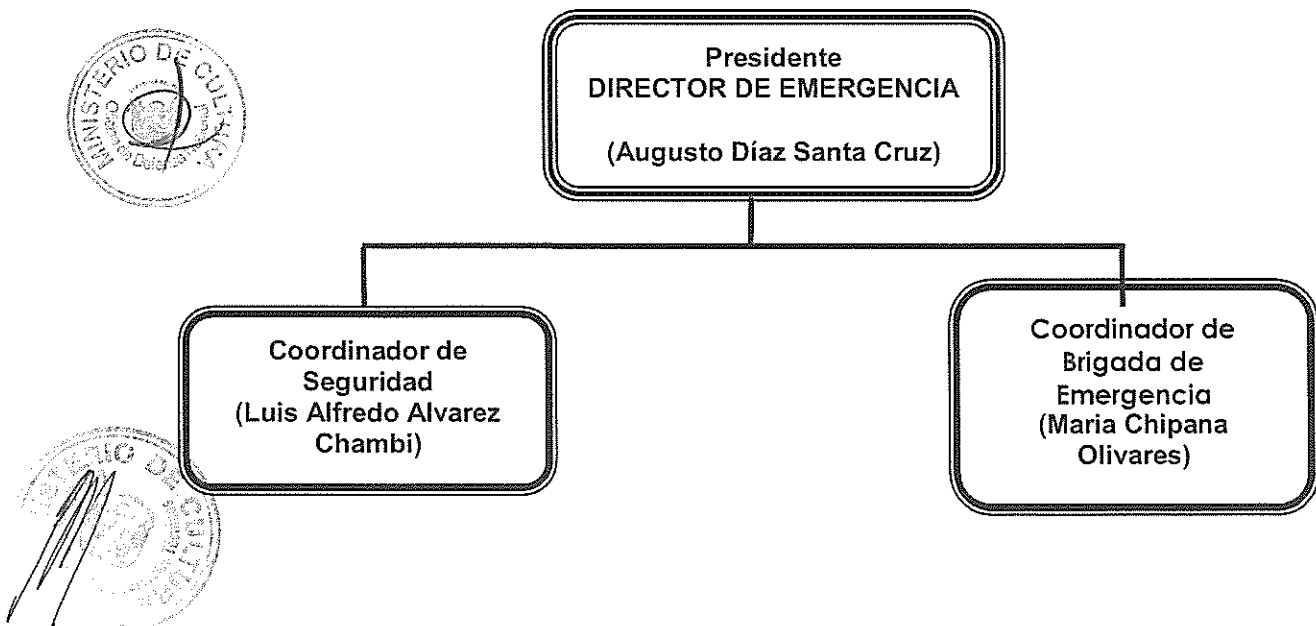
MINISTERIO DE CULTURA

Presidente
DIRECTOR DE EMERGENCIA

(Augusto Díaz Santa Cruz)

Coordinador de Seguridad
(Luis Alfredo Alvarez Chambi)

Coordinador de Brigada de Emergencia
(Maria Chipana Olivares)

MINISTERIO DE CULTURA